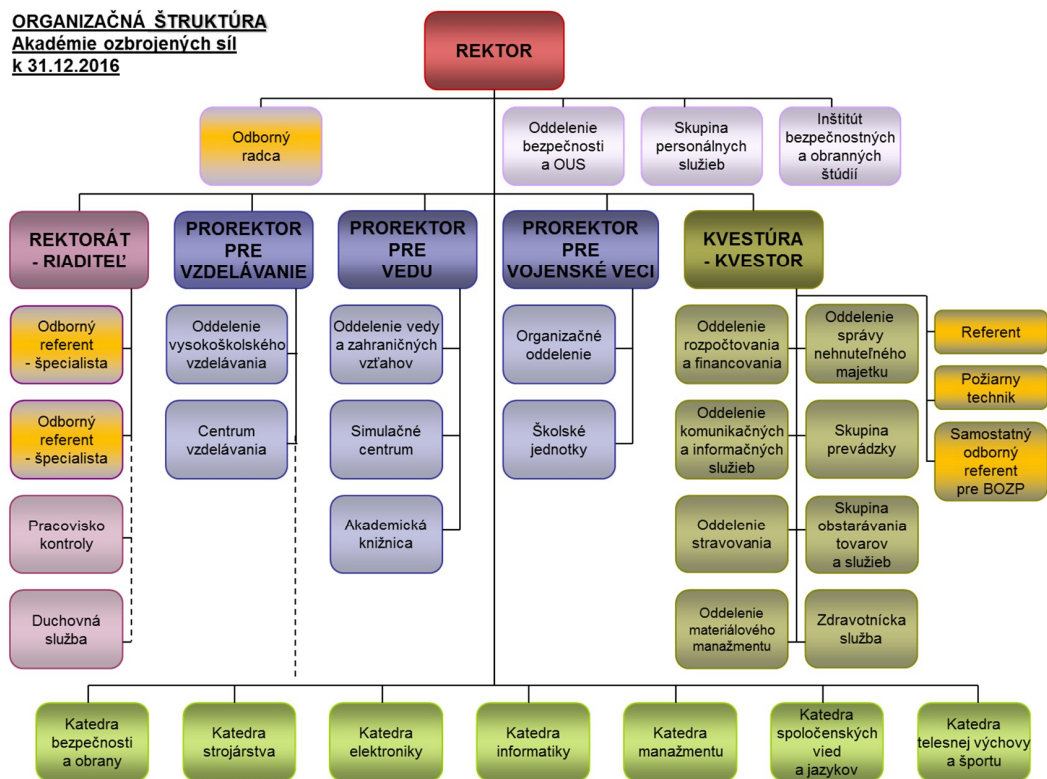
ORGANIZAČNÁ ŠTRUKTÚRA
Akadémie ozbrojených síl
k 31.12.2016

REKTOR

Odborný radca

Oddelenie bezpečnosti a OUS

Skupina personálnych služieb

Inštitút bezpečnostných a obranných štúdií

REKTORÁT - RIADITEĽ

Odborný referent - špecialista

Odborný referent - špecialista

Pracovisko kontroly

Duchovná služba

PROREKTOR PRE VZDELÁVANIE

Oddelenie vysokoškolského vzdelávania

Centrum vzdelávania

PROREKTOR PRE VEDU

Oddelenie vedy a zahraničných vzťahov

Simulačné centrum

Akademická knižnica

PROREKTOR PRE VOJENSKÉ VECI

Organizačné oddelenie

Školské jednotky

KVESTÚRA - KVESTOR

Oddelenie rozpočtovania a financovania

Oddelenie správy nehnuteľného majetku

Referent

Požiarny technik

Samostatný odborný referent pre BOZP

Oddelenie komunikačných a informačných služieb

Skupina prevádzky

Oddelenie stravovania

Skupina obstarávania tovarov a služieb

Oddelenie materiálového manažmentu

Zdravotnícka služba

Katedra bezpečnosti a obrany

Katedra strojárstva

Katedra elektroniky

Katedra informatiky

Katedra manažmentu

Katedra spoločenských vied a jazykov

Katedra telesnej výchovy a športu